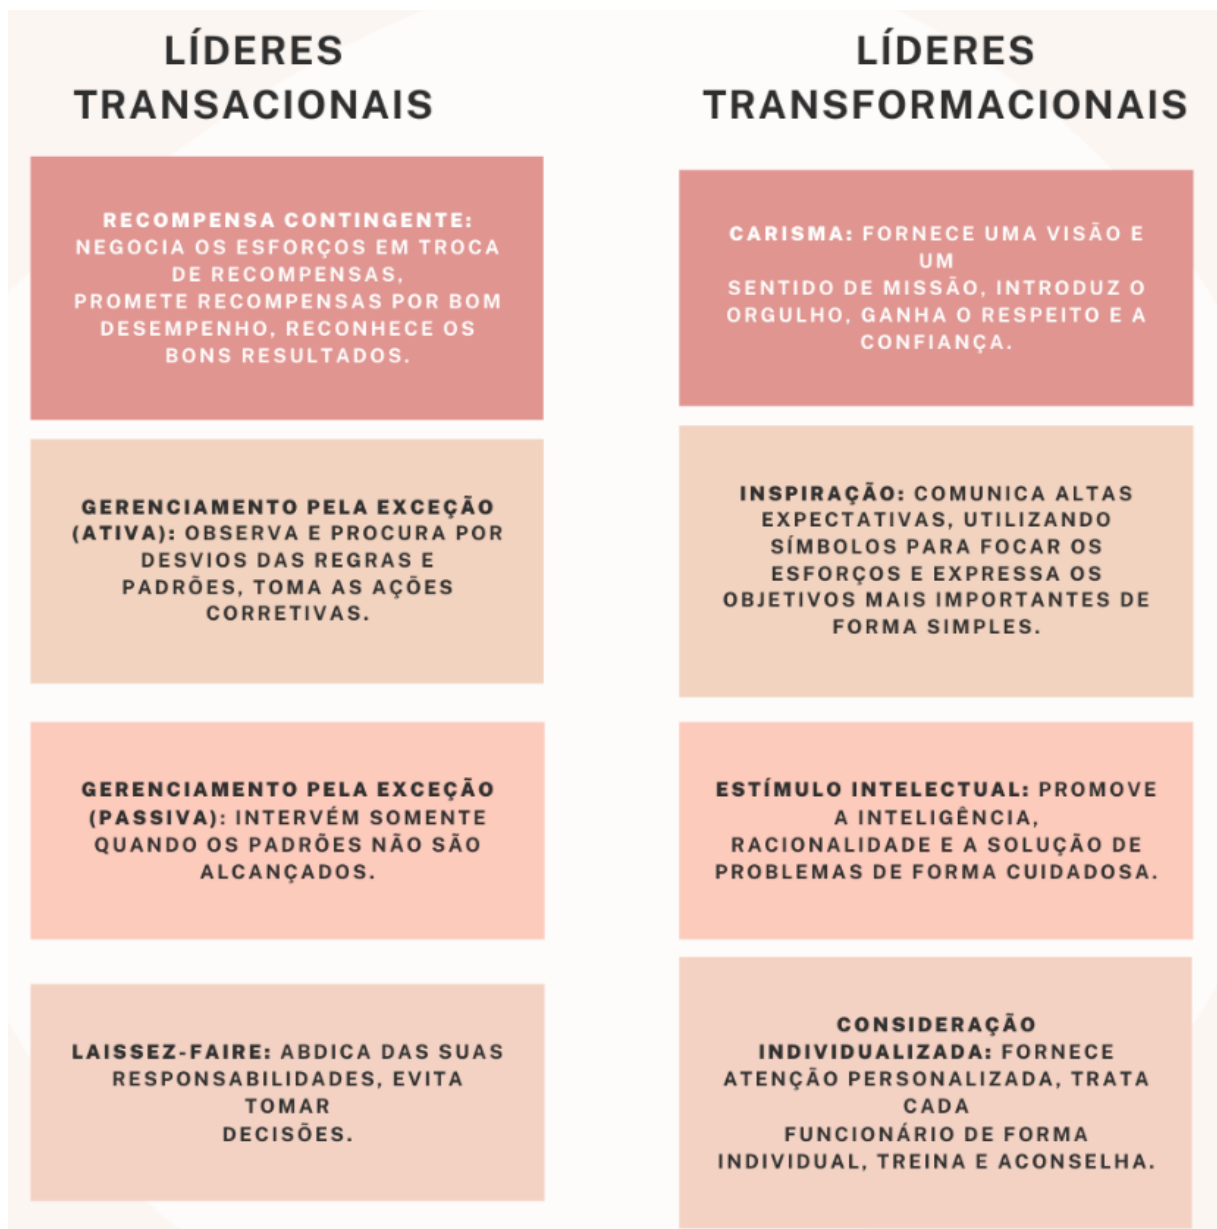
LÍDERES TRANSACIONAIS

RECOMPENSA CONTINGENTE: NEGOCIA OS ESFORÇOS EM TROCA DE RECOMPENSAS, PROMETE RECOMPENSAS POR BOM DESEMPENHO, RECONHECE OS BONS RESULTADOS.

GERENCIAMENTO PELA EXCEÇÃO (ATIVA): OBSERVA E PROCURA POR DESVIOS DAS REGRAS E PADRÕES, TOMA AS AÇÕES CORRETIVAS.

GERENCIAMENTO PELA EXCEÇÃO (PASSIVA): INTERVÉM SOMENTE QUANDO OS PADRÕES NÃO SÃO ALCANÇADOS.

LAISSEZ-FAIRE: ABDICA DAS SUAS RESPONSABILIDADES, EVITA TOMAR DECISÕES.

LÍDERES TRANSFORMACIONAIS

CARISMA: FORNECE UMA VISÃO E UM SENTIDO DE MISSÃO, INTRODUZ O ORGULHO, GANHA O RESPEITO E A CONFIANÇA.

INSPIRAÇÃO: COMUNICA ALTAS EXPECTATIVAS, UTILIZANDO SÍMBOLOS PARA FOCAR OS ESFORÇOS E EXPRESSA OS OBJETIVOS MAIS IMPORTANTES DE FORMA SIMPLES.

ESTÍMULO INTELECTUAL: PROMOVE A INTELIGÊNCIA, RACIONALIDADE E A SOLUÇÃO DE PROBLEMAS DE FORMA CUIDADOSA.

CONSIDERAÇÃO INDIVIDUALIZADA: FORNECE ATENÇÃO PERSONALIZADA, TRATA CADA FUNCIONÁRIO DE FORMA INDIVIDUAL, TREINA E ACONSELHA.